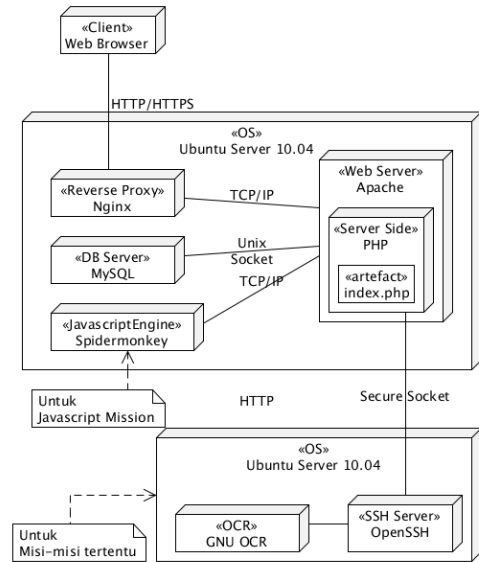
«Client»
Web Browser

HTTP/HTTPS

«OS»
Ubuntu Server 10.04

«Reverse Proxy»
Nginx

TCP/IP

«Web Server»
Apache

«DB Server»
MySQL

Unix Socket

«Server Side»
PHP

TCP/IP

«artefact»
index.php

«JavascriptEngine»
Spidermonkey

Untuk
Javascript Mission

HTTP

Secure Socket

«OS»
Ubuntu Server 10.04

«OCR»
GNU OCR

«SSH Server»
OpenSSH

Untuk
Misi-misi tertentu